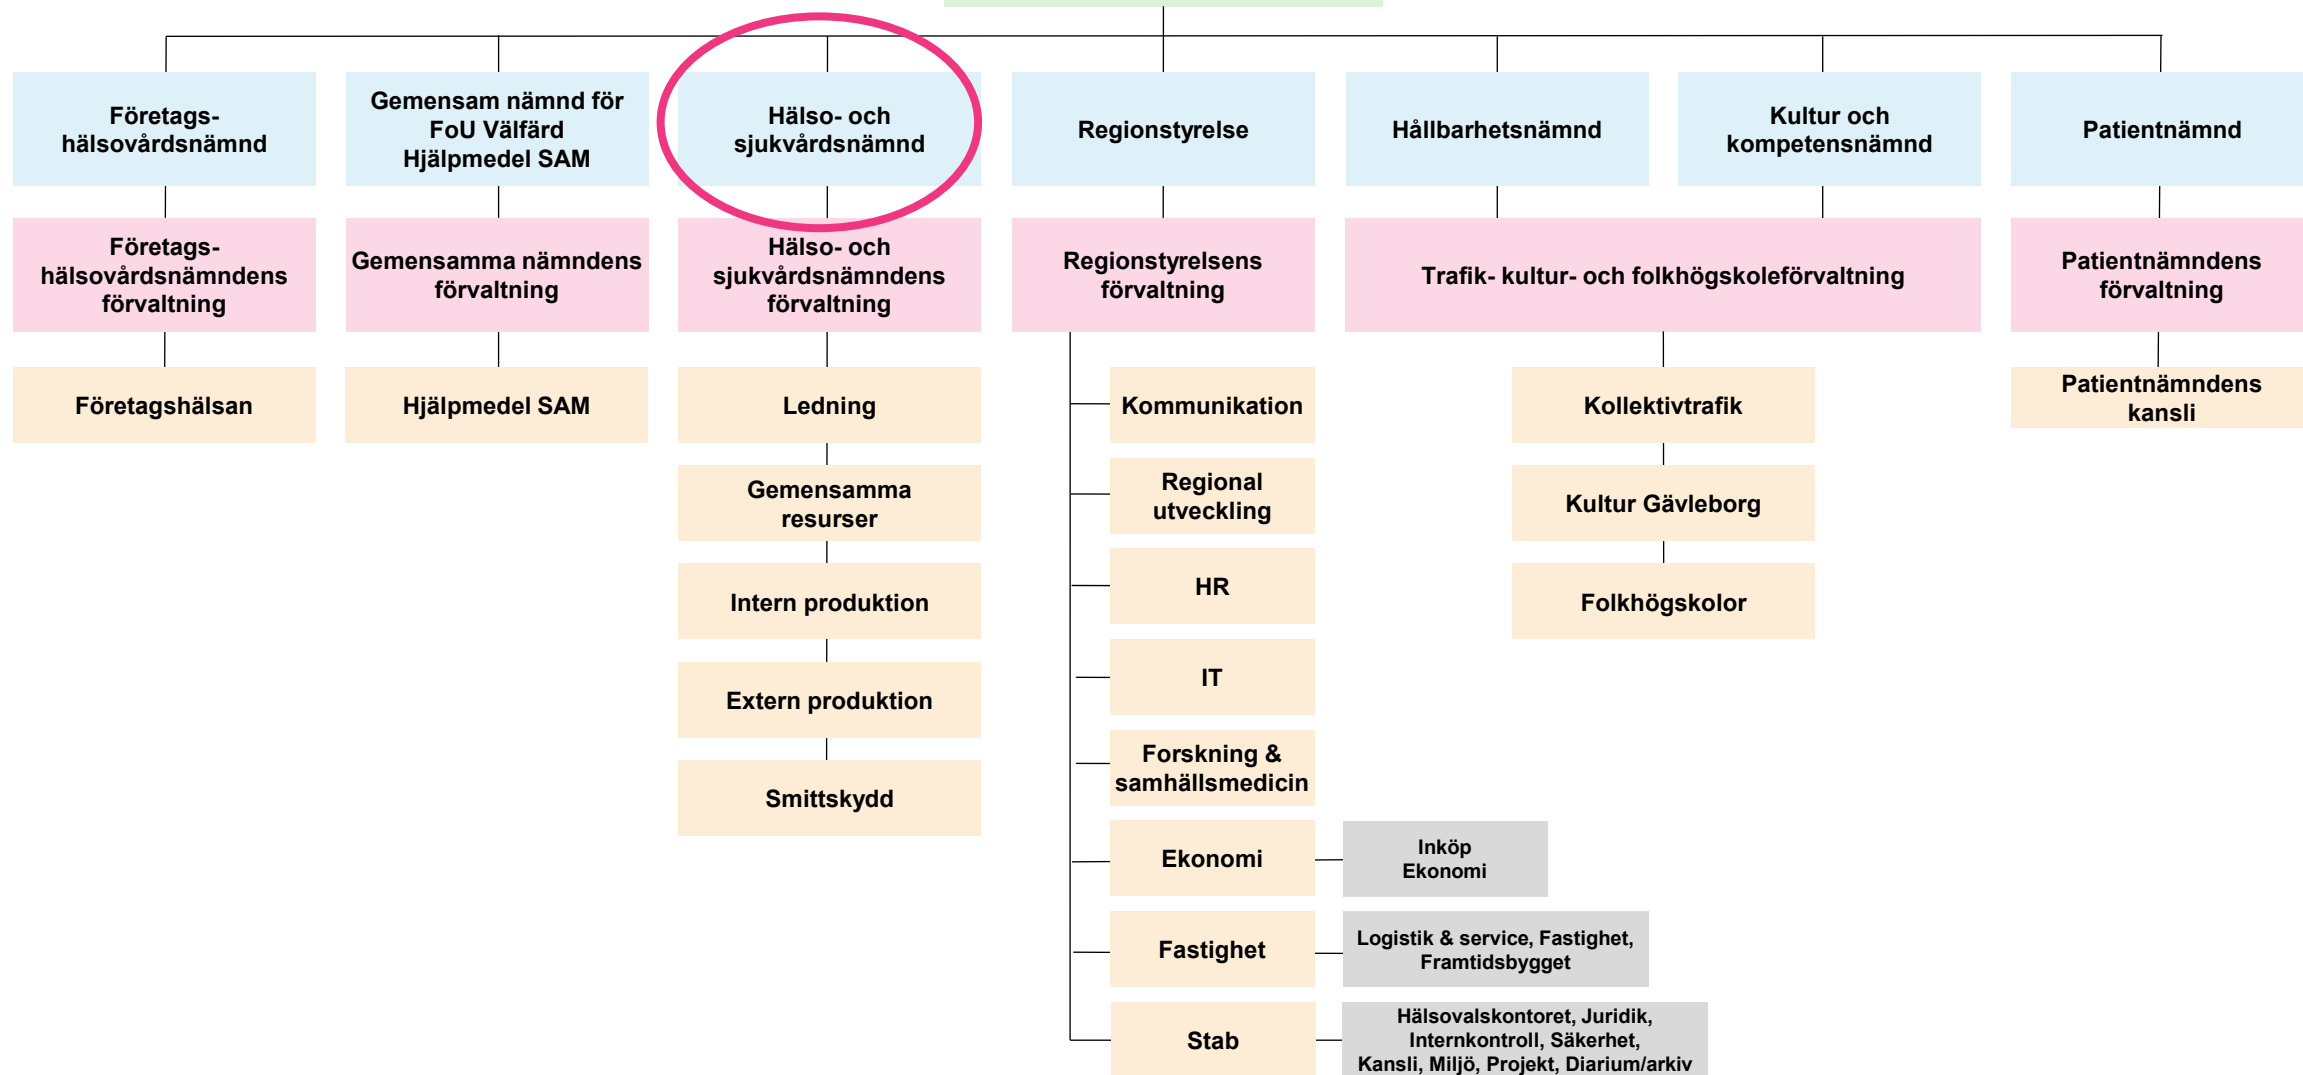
Företagshälsovårdsnämnd

Gemensam nämnd för FoU Välfärd Hjälpmedel SAM

Hälso- och sjukvårdsnämnd

Regionstyrelse

Hållbarhetsnämnd

Kultur och kompetensnämnd

Patientnämnd

Företagshälsovårdsnämndens förvaltning

Gemensamma nämndens förvaltning

Hälso- och sjukvårdsnämndens förvaltning

Regionstyrelsens förvaltning

Trafik- kultur- och folkhögskoleförvaltning

Patientnämndens förvaltning

Företagshälsan

Hjälpmedel SAM

Ledning

Gemensamma resurser

Intern produktion

Extern produktion

Smittskydd

Kommunikation

Regional utveckling

HR

IT

Forskning & samhällsmedicin

Ekonomi

Inköp Ekonomi

Fastighet

Logistik & service, Fastighet, Framtidsbygget

Stab

Hälsovalskontoret, Juridik, Internkontroll, Säkerhet, Kansli, Miljö, Projekt, Diarium/arkiv

Kollektivtrafik

Kultur Gävleborg

Folkhögskolor

Patientnämndens kansli